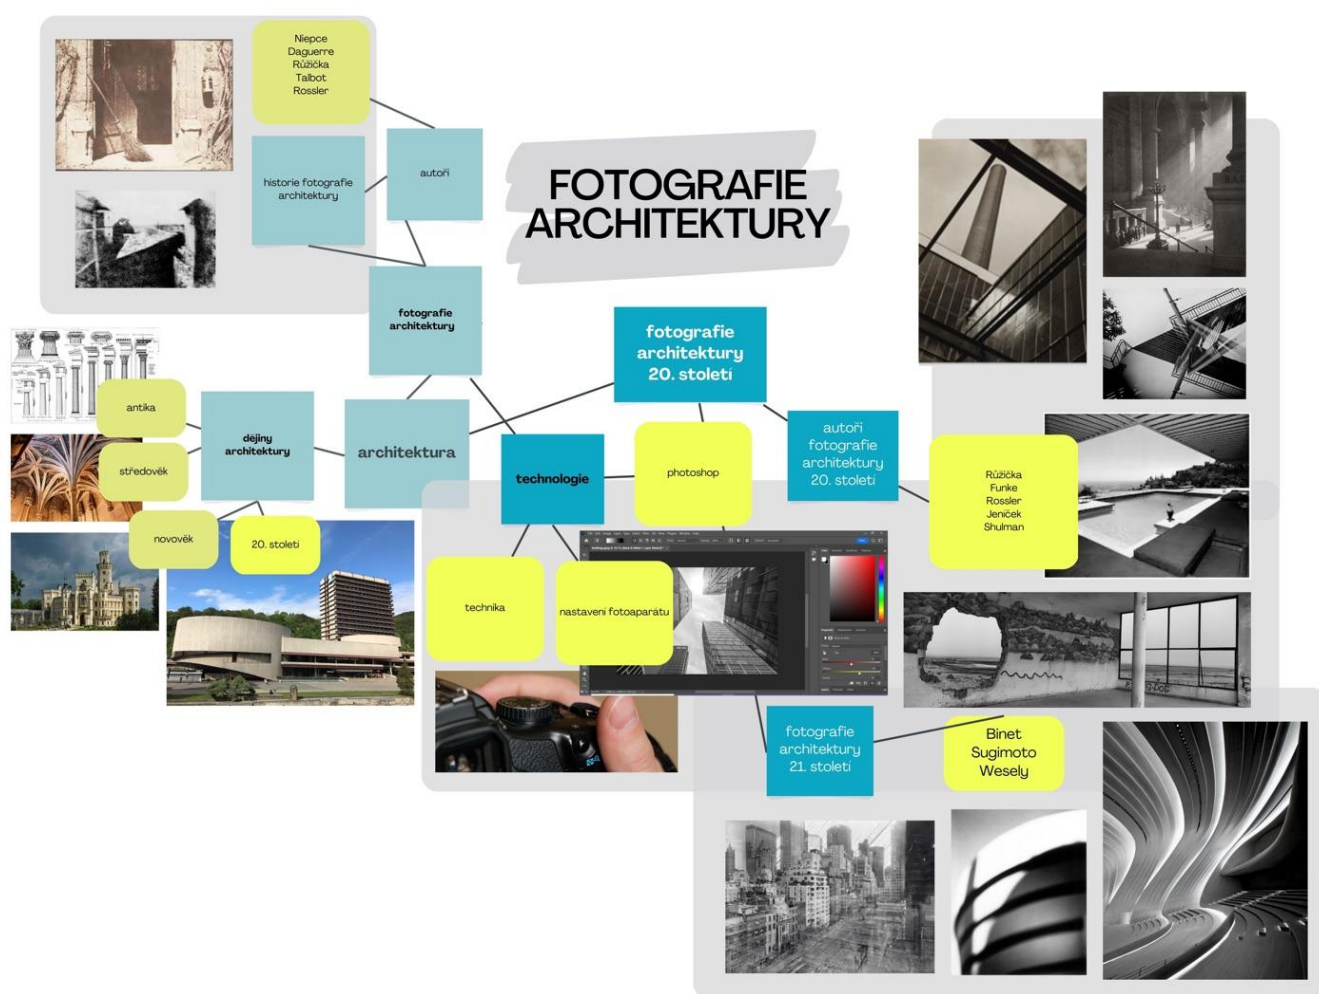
FOTOGRAFIE ARCHITEKTURY

Niepce
Daguerre
Růžička
Talbot
Rossler

historie fotografie architektury

autoři

fotografie architektury

antika

středověk

novověk

20. století

dějiny architektury

architektura

technologie

fotografie architektury 20. století

photoshop

autoři fotografie architektury 20. století

Růžička
Funke
Rossler
Jeníček
Shulman

technika

nastavení fotoaparátu

fotografie architektury 21. století

Binet
Sugimoto
Wesely